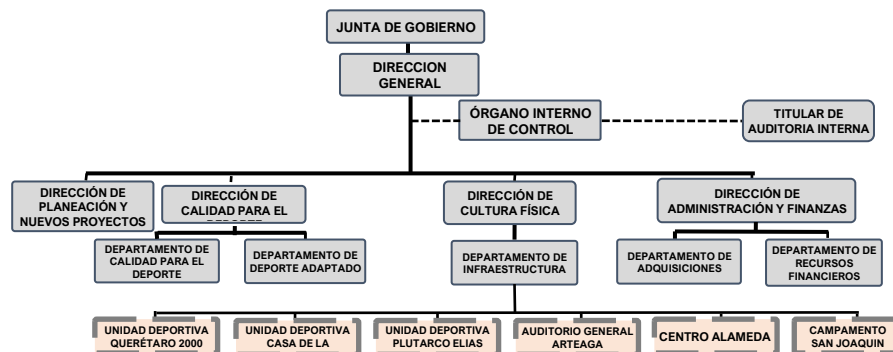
JUNTA DE GOBIERNO

DIRECCION GENERAL

ÓRGANO INTERNO DE CONTROL

TITULAR DE AUDITORIA INTERNA

DIRECCIÓN DE PLANEACIÓN Y NUEVOS PROYECTOS

DIRECCIÓN DE CALIDAD PARA EL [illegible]

DIRECCIÓN DE CULTURA FÍSICA

DIRECCIÓN DE ADMINISTRACIÓN Y FINANZAS

DEPARTAMENTO DE CALIDAD PARA EL DEPORTE

DEPARTAMENTO DE DEPORTE ADAPTADO

DEPARTAMENTO DE INFRAESTRUCTURA

DEPARTAMENTO DE ADQUISICIONES

DEPARTAMENTO DE RECURSOS FINANCIEROS

UNIDAD DEPORTIVA QUERÉTARO 2000

UNIDAD DEPORTIVA CASA DE LA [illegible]

UNIDAD DEPORTIVA PLUTARCO ELIAS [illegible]

AUDITORIO GENERAL ARTEAGA

CENTRO ALAMEDA

CAMPAMENTO SAN JOAQUIN